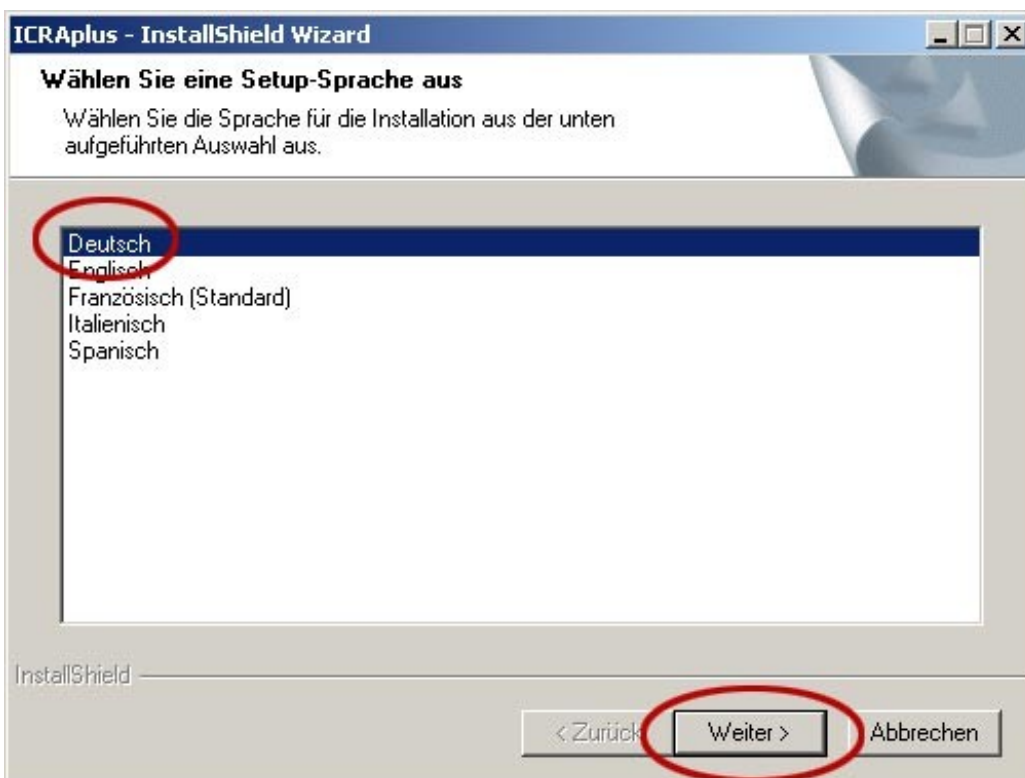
ICRAplus - InstallShield Wizard

Wählen Sie eine Setup-Sprache aus

Wählen Sie die Sprache für die Installation aus der unten aufgeführten Auswahl aus.

Deutsch
Englisch
Französisch (Standard)
Italienisch
Spanisch

InstallShield

< Zurück
Weiter >
Abbrechen